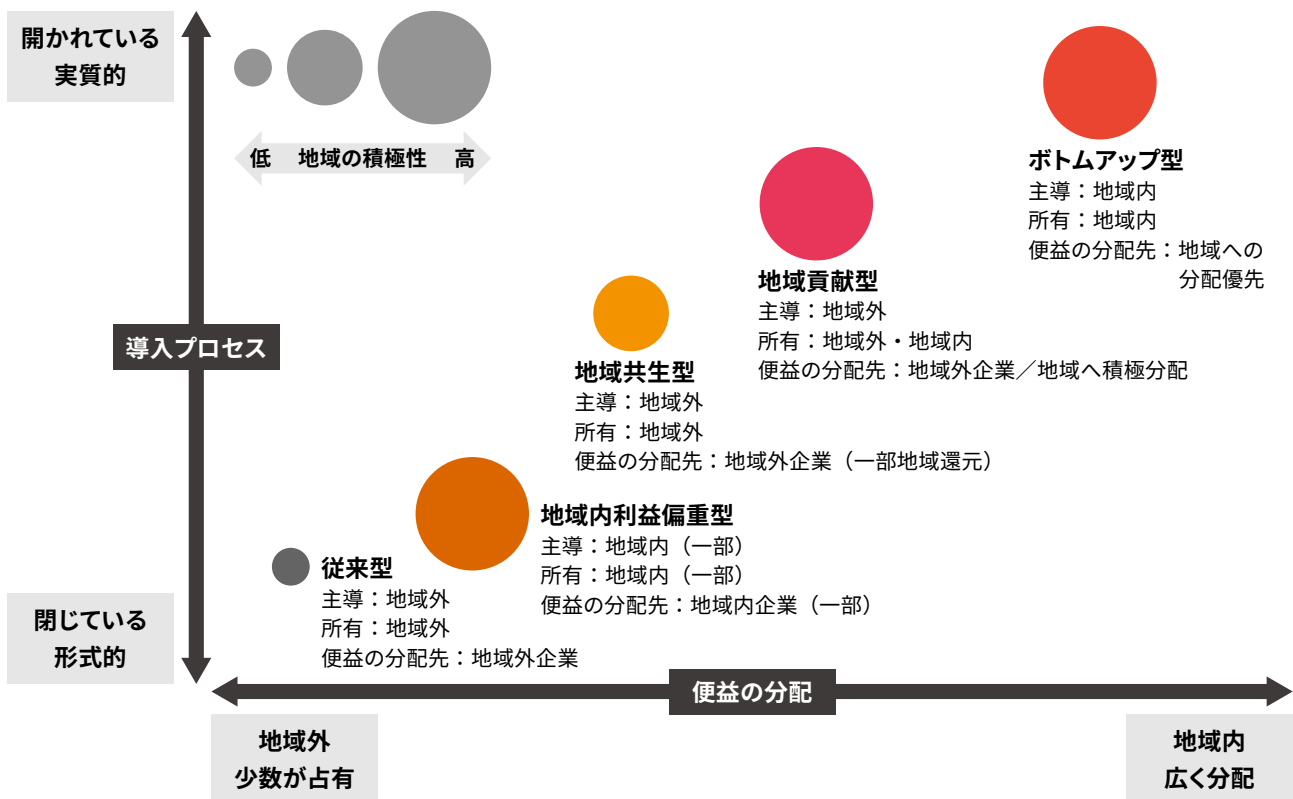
開かれている
実質的

低　地域の積極性　高

ボトムアップ型
主導：地域内
所有：地域内
便益の分配先：地域への分配優先

地域貢献型
主導：地域外
所有：地域外・地域内
便益の分配先：地域外企業／地域へ積極分配

導入プロセス

地域共生型
主導：地域外
所有：地域外
便益の分配先：地域外企業（一部地域還元）

地域内利益偏重型
主導：地域内（一部）
所有：地域内（一部）
便益の分配先：地域内企業（一部）

従来型
主導：地域外
所有：地域外
便益の分配先：地域外企業

閉じている
形式的

便益の分配

地域外
少数が占有

地域内
広く分配